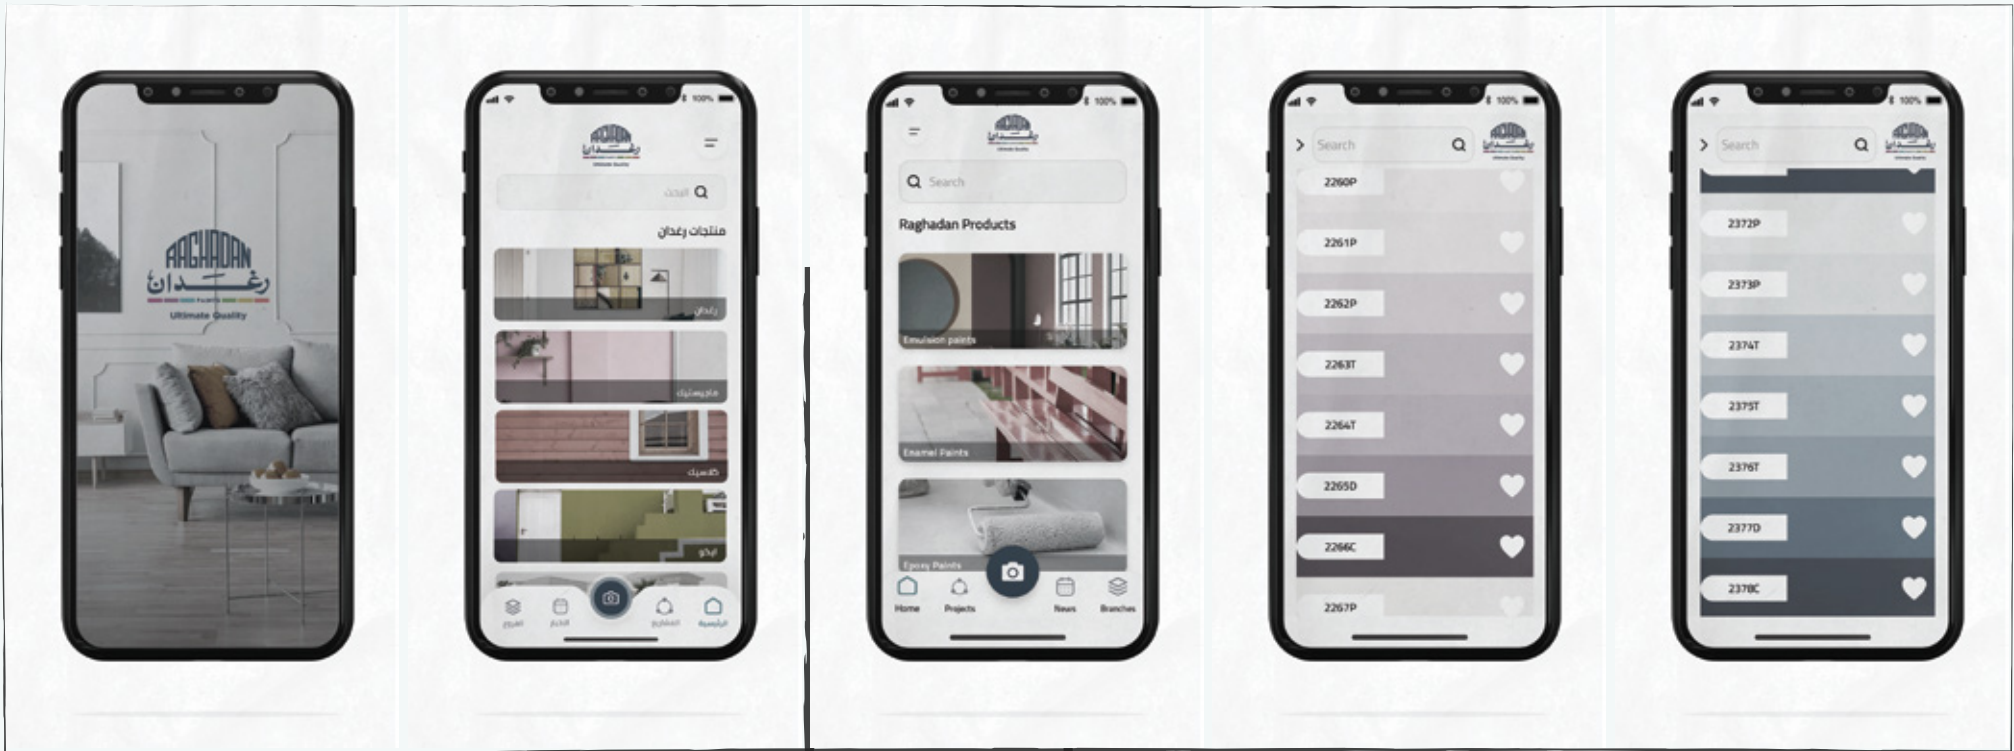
RAGHADAN
رغدان
PAINTS
Ultimate Quality

100%
البحث
منتجات رغدان
رغدان
ماجيستيك
كلاسيك
إيكو
الفروع
الأخبار
المشاريع
الرئيسية

100%
Search
Raghadan Products
Emulsion paints
Enamel Paints
Epoxy Paints
Home
Projects
News
Branches

100%
Search
2260P
2261P
2262P
2263T
2264T
2265D
2266C
2267P

100%
Search
2372P
2373P
2374T
2375T
2376T
2377D
2378C